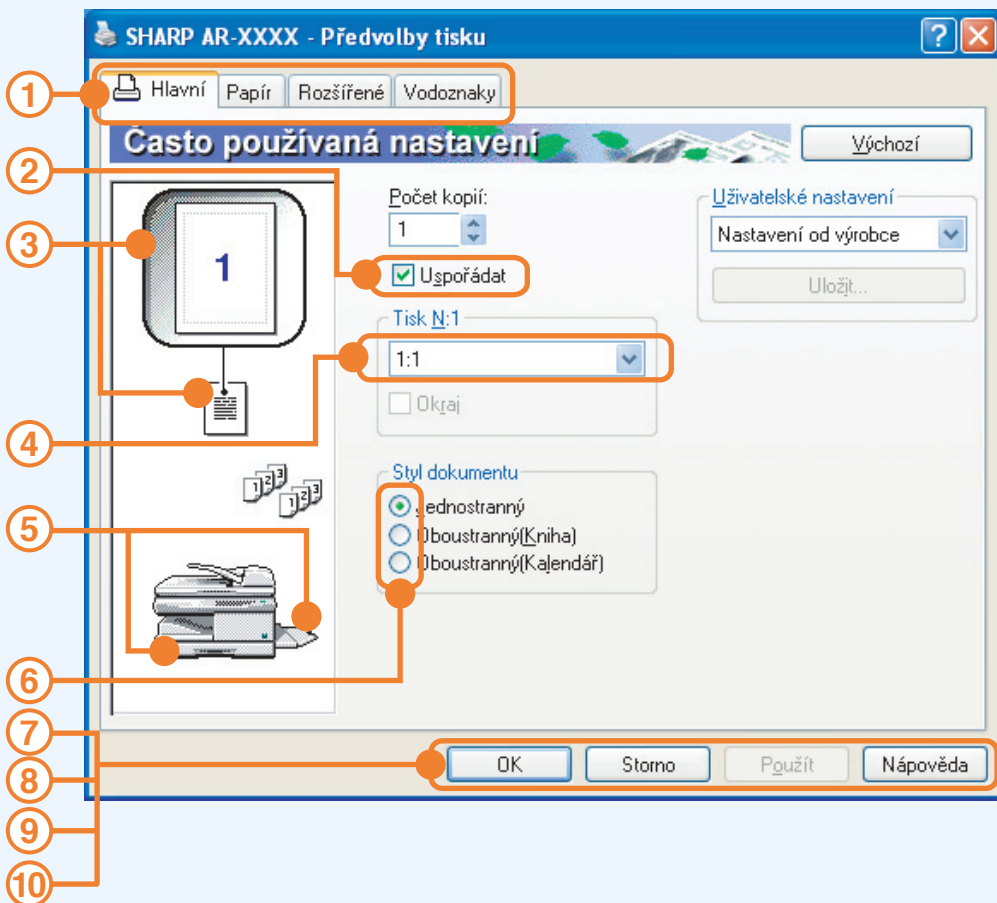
SHARP AR-XXXX - Předvolby tisku

?

1

Hlavní

Papír

Rozšířené

Vodoznaky

Často používaná nastavení

Výchozí

2

Počet kopií:

1

3

1

Uspořádat

Uživatelské nastavení

Nastavení od výrobce

Uložit...

Tisk N:1

1:1

Okraj

4

Styl dokumentu

Jednostranný

5

Oboustranný(Kniha)

Oboustranný(Kalendář)

6

7

8

OK

Storno

Použít

Nápověda

9

10